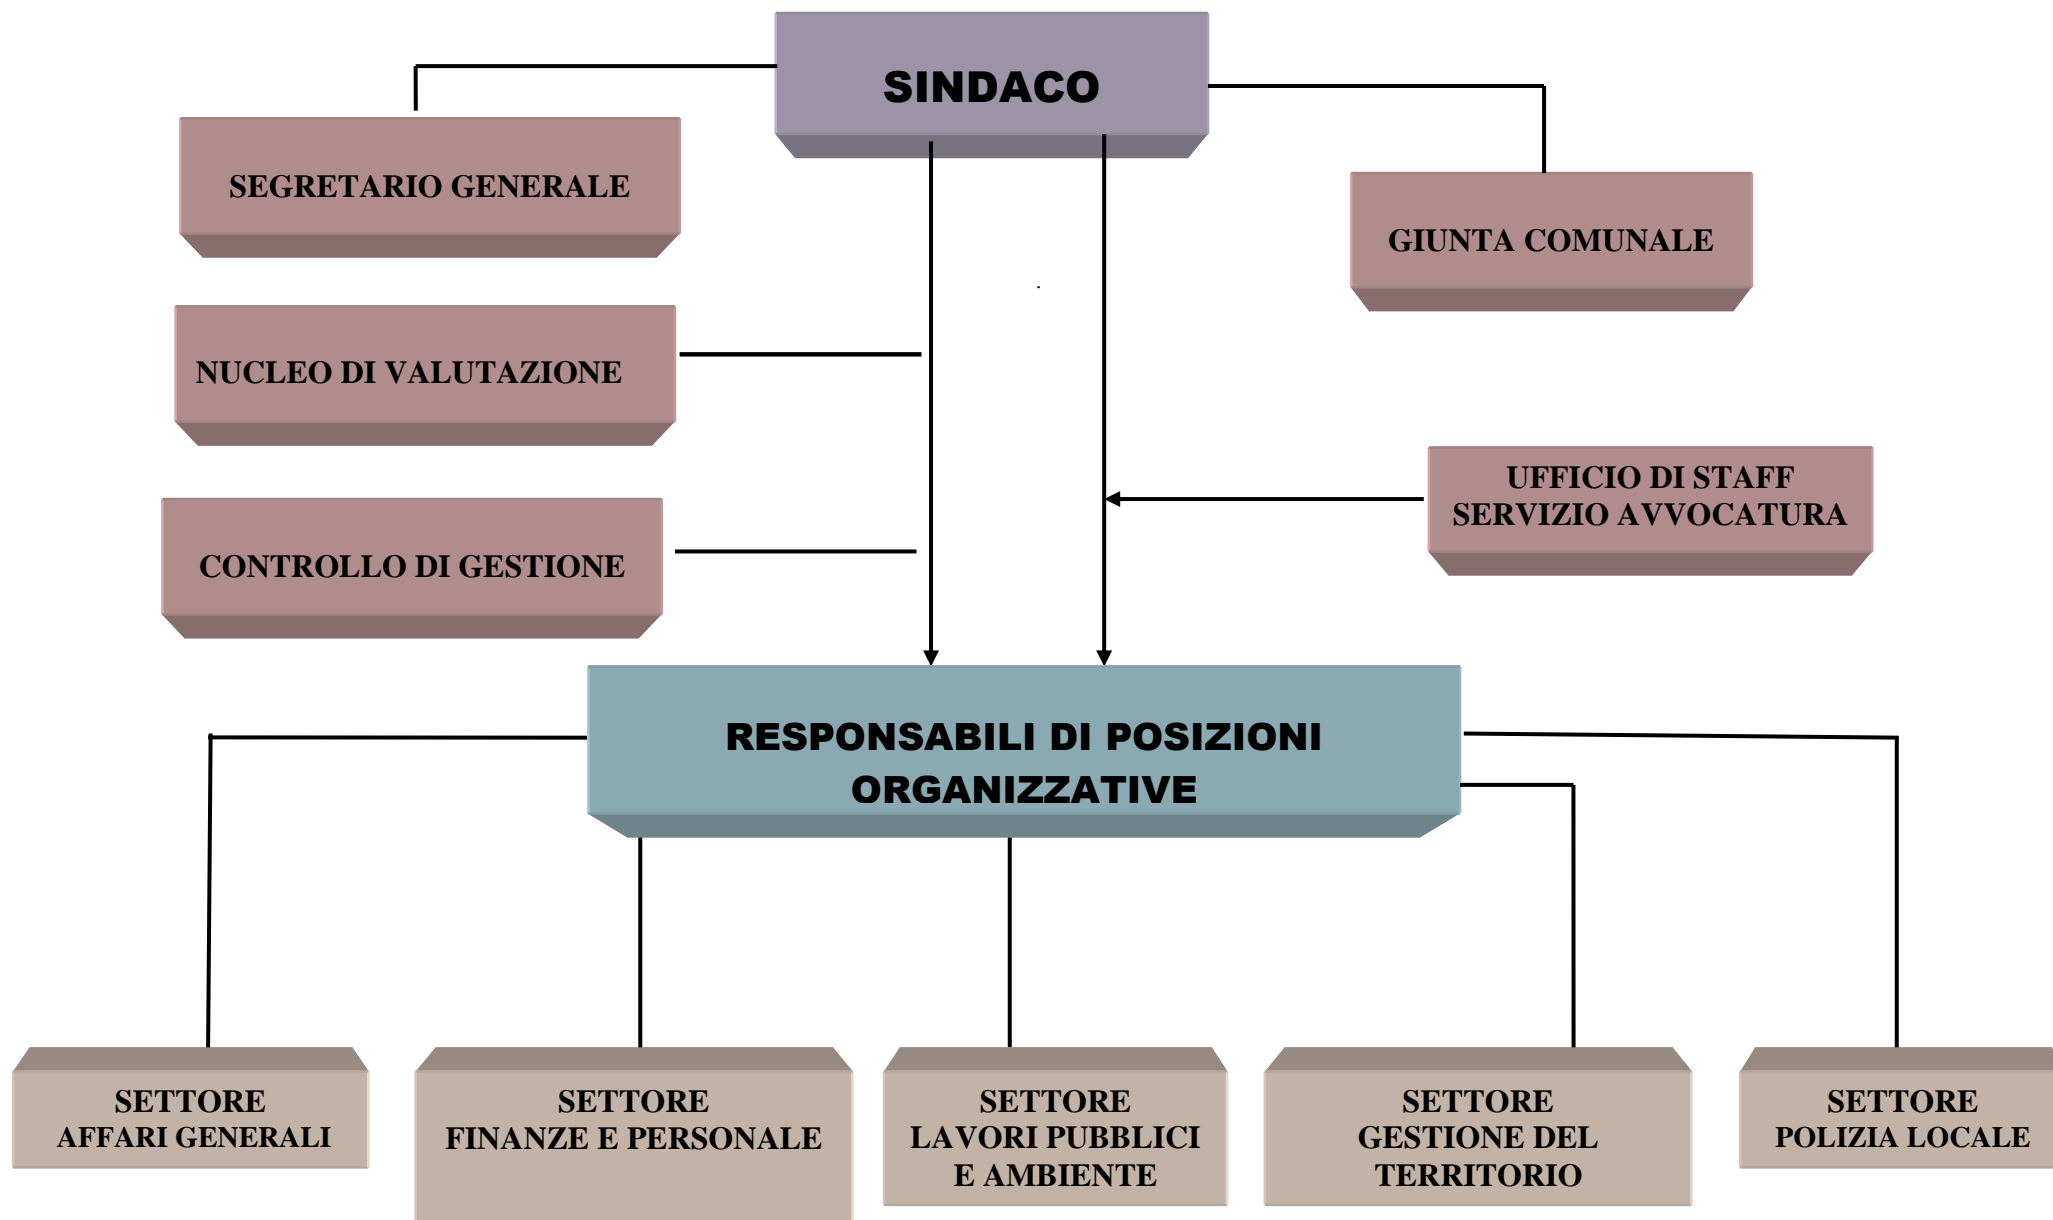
SINDACO

SEGRETARIO GENERALE

GIUNTA COMUNALE

NUCLEO DI VALUTAZIONE

UFFICIO DI STAFF
SERVIZIO AVVOCATURA

CONTROLLO DI GESTIONE

RESPONSABILI DI POSIZIONI ORGANIZZATIVE

SETTORE
AFFARI GENERALI

SETTORE
FINANZE E PERSONALE

SETTORE
LAVORI PUBBLICI
E AMBIENTE

SETTORE
GESTIONE DEL
TERRITORIO

SETTORE
POLIZIA LOCALE